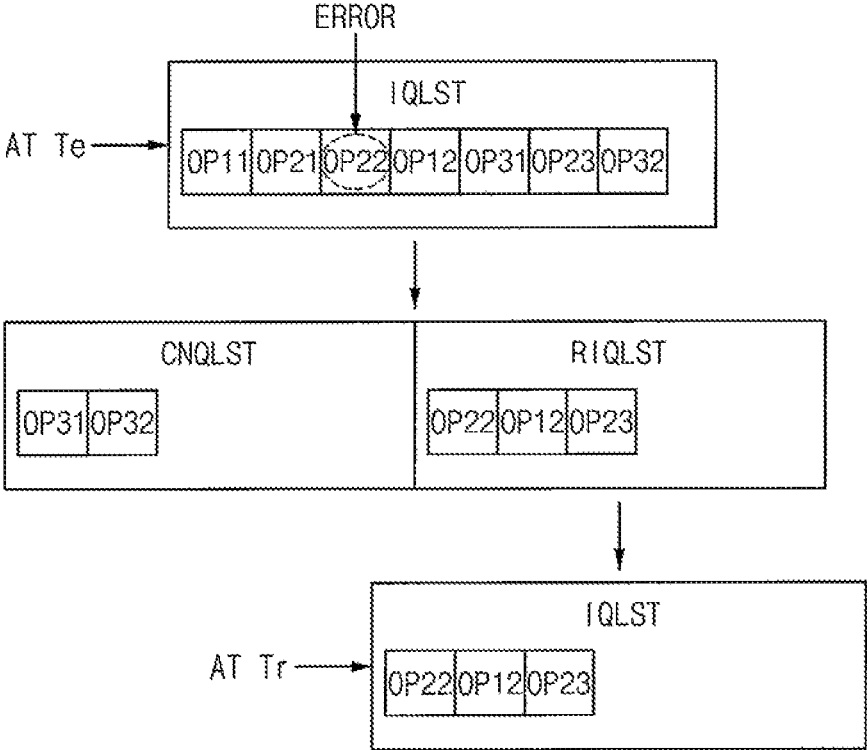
ERROR

IQLST

AT Te

| OP11 | OP21 | OP22 | OP12 | OP31 | OP23 | OP32 |
|---|---|---|---|---|---|---|

CNQLST

| OP31 | OP32 |
|---|---|

RIQLST

| OP22 | OP12 | OP23 |
|---|---|---|

IQLST

AT Tr

| OP22 | OP12 | OP23 |
|---|---|---|